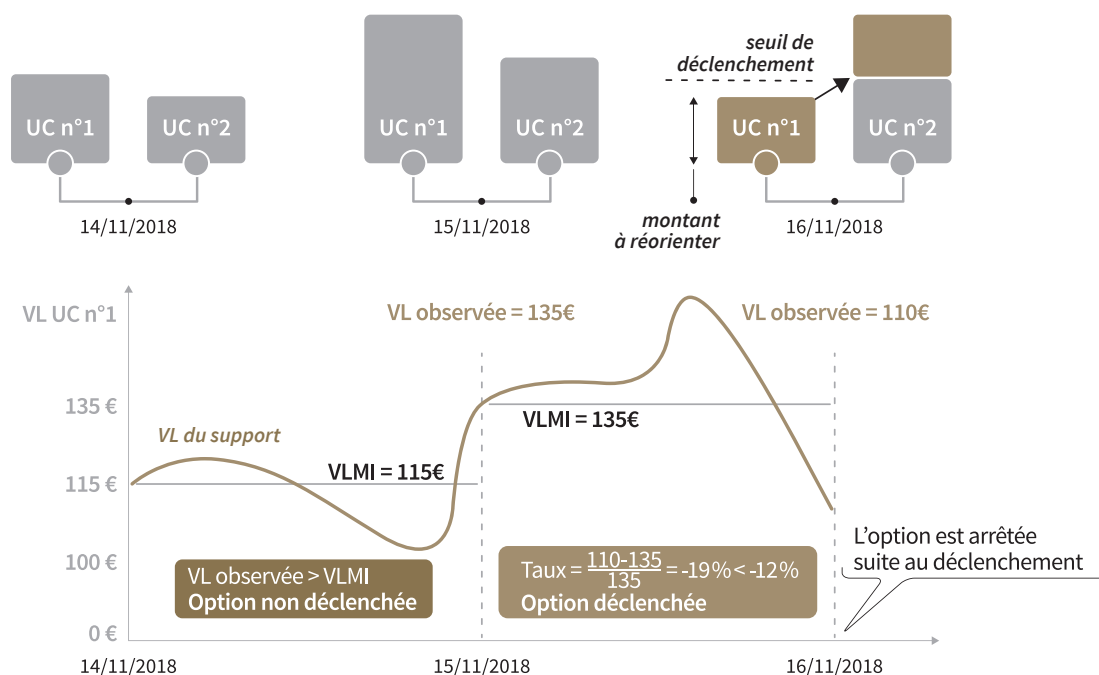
UC n°1
UC n°2
14/11/2018

UC n°1
UC n°2
15/11/2018

seuil de déclenchement
UC n°1
UC n°2
montant à réorienter
16/11/2018

VL UC n°1

VL observée = 135€

VL observée = 110€

135 €
115 €
100 €
0 €

VL du support

VLMI = 115€

VLMI = 135€

VL observée > VLMI
Option non déclenchée

Taux = $\frac{110-135}{135}$ = -19% < -12%
Option déclenchée

L'option est arrêtée suite au déclenchement

14/11/2018
15/11/2018
16/11/2018